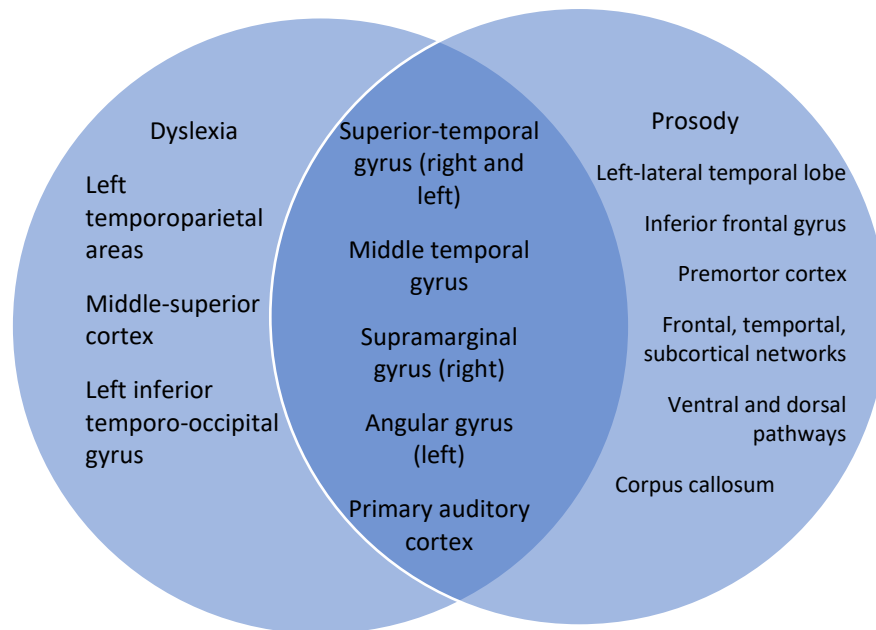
Dyslexia

Left temporoparietal areas

Middle-superior cortex

Left inferior temporo-occipital gyrus

Superior-temporal gyrus (right and left)

Middle temporal gyrus

Supramarginal gyrus (right)

Angular gyrus (left)

Primary auditory cortex

Prosody

Left-lateral temporal lobe

Inferior frontal gyrus

Premortor cortex

Frontal, temportal, subcortical networks

Ventral and dorsal pathways

Corpus callosum